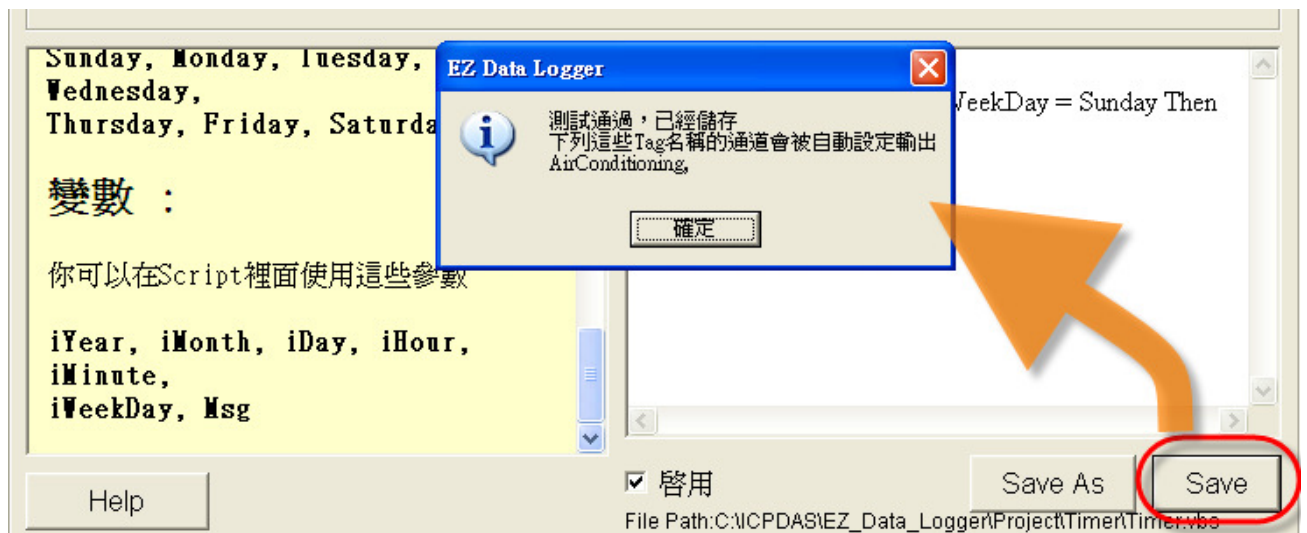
Sunday, Monday, Tuesday,
Wednesday,
Thursday, Friday, Saturda

變數 :

你可以在Script裡面使用這些參數

iYear, iMonth, iDay, iHour,
iMinute,
iWeekDay, Msg

EZ Data Logger

測試通過，已經儲存
下列這些Tag名稱的通道會被自動設定輸出
AirConditioning,

確定

WeekDay = Sunday Then

Help

☑ 啟用

Save As

Save

File Path:C:\ICPDAS\EZ_Data_Logger\Project\Timer\Timer.vbs